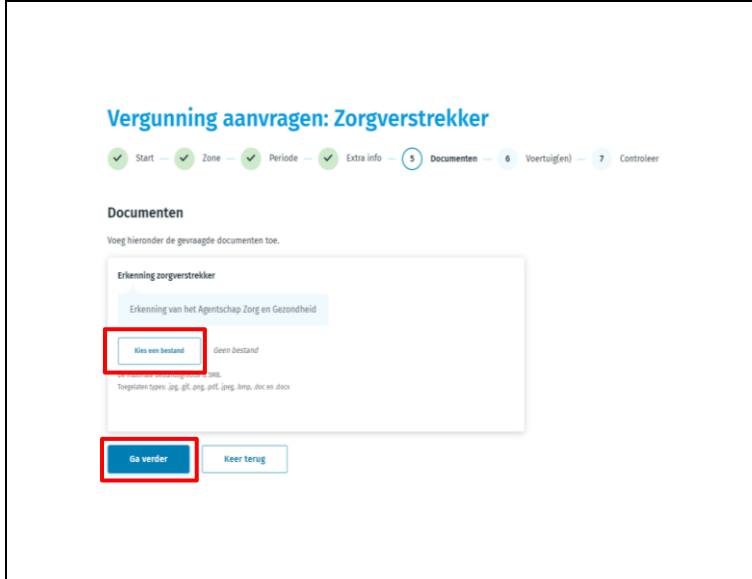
Vergunning aanvragen: Zorgverstrekker

Start — Zone — Periode — Extra info — 5 Documenten — 6 Voertuig(en) — 7 Controleer

Documenten

Voeg hieronder de gevraagde documenten toe.

Erkenning zorgverstrekker

Erkenning van het Agentschap Zorg en Gezondheid

Kies een bestand Geen bestand

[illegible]
Toegelaten types: .jpg, .gif, .png, .pdf, .jpeg, .bmp, .doc en .docx

Ga verder Keer terug